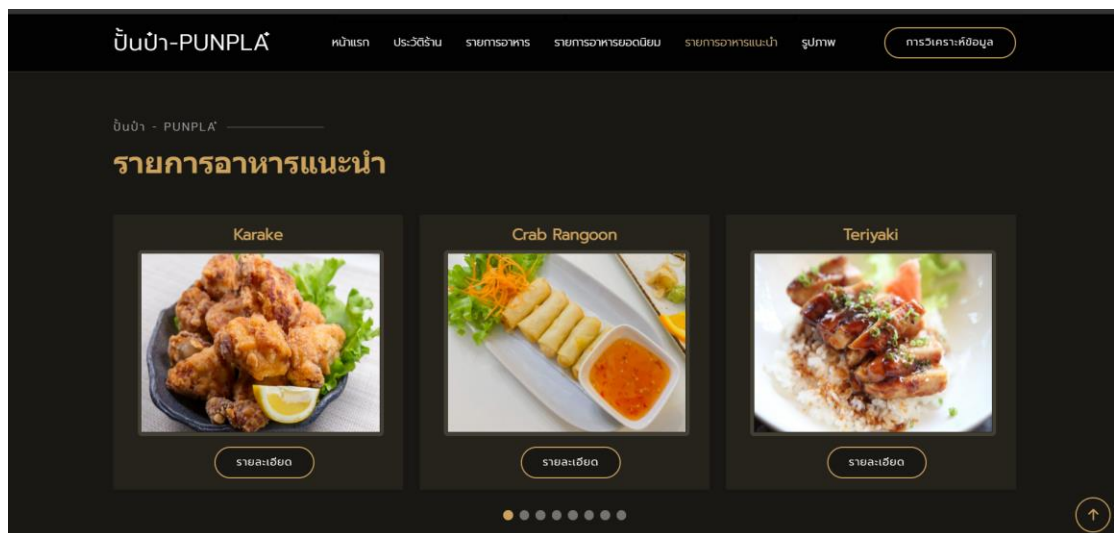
ปั้นป๋า-PUNPLA

หน้าแรก ประวัติร้าน รายการอาหาร รายการอาหารยอดนิยม รายการอาหารแนะนำ รูปภาพ การวิเคราะห์ข้อมูล

ปั้นป๋า - PUNPLA

รายการอาหารแนะนำ

Karake

รายละเอียด

Crab Rangoon

รายละเอียด

Teriyaki

รายละเอียด